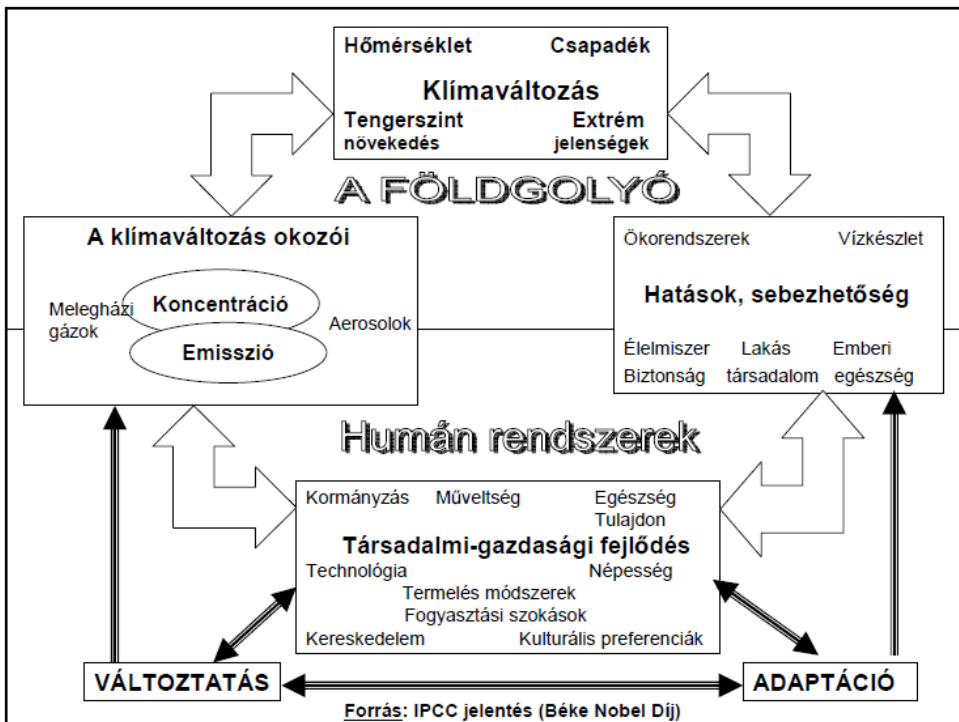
Hőmérséklet Csapadék

Klímaváltozás

Tengerszint növekedés

Extrém jelenségek

A FÖLDGOLYÓ

A klímaváltozás okozói

Melegházi gázok

Koncentráció

Emisszió

Aerosolok

Ökorendszerek Vízkészlet

Hatások, sebezhetőség

Élelmiszer Biztonság

Lakás társadalom

Emberi egészség

Humán rendszerek

Kormányzás Műveltség Egészség Tulajdon

Társadalmi-gazdasági fejlődés

Technológia Népesség

Termelés módszerek

Fogyasztási szokások

Kereskedelem Kulturális preferenciák

VÁLTOZTATÁS

ADAPTÁCIÓ

Forrás: IPCC jelentés (Béke Nobel Díj)